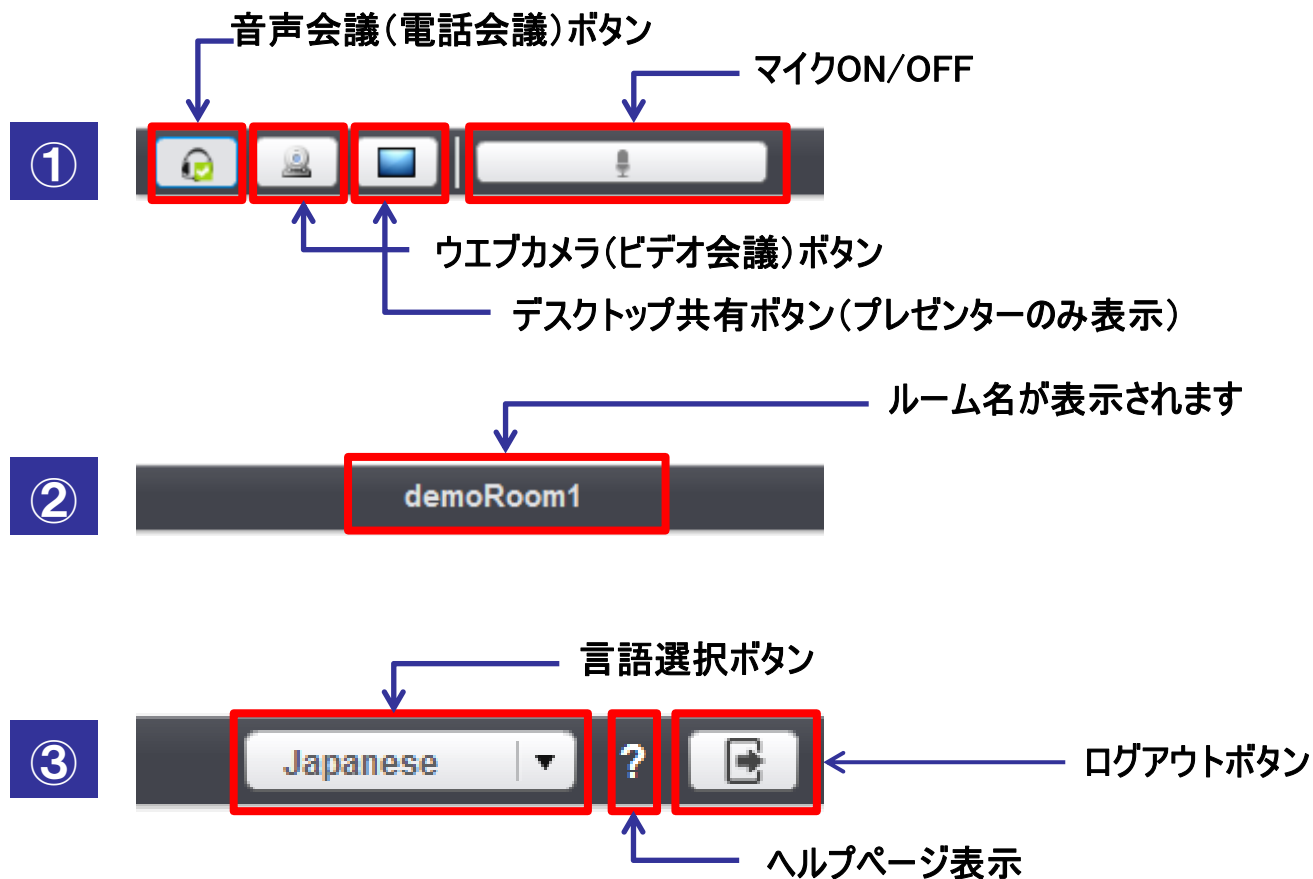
音声会議(電話会議)ボタン

マイクON/OFF

①

ウエブカメラ(ビデオ会議)ボタン

デスクトップ共有ボタン(プレゼンターのみ表示)

ルーム名が表示されます

②

demoRoom1

言語選択ボタン

③

Japanese

?

ログアウトボタン

ヘルプページ表示